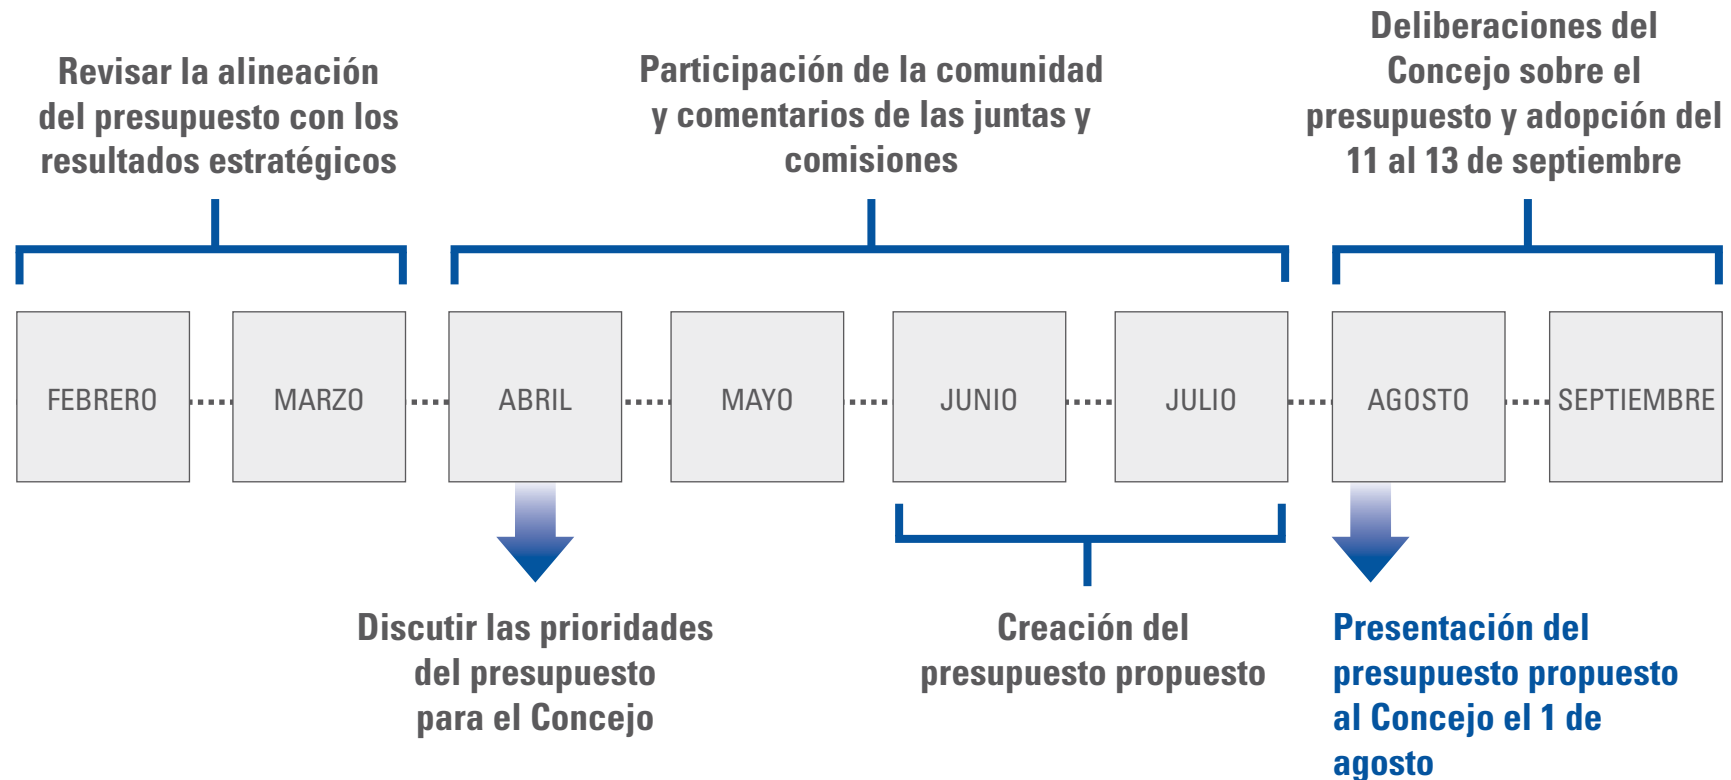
Revisar la alineación del presupuesto con los resultados estratégicos

Participación de la comunidad y comentarios de las juntas y comisiones

Deliberaciones del Concejo sobre el presupuesto y adopción del 11 al 13 de septiembre

FEBRERO

MARZO

ABRIL

MAYO

JUNIO

JULIO

AGOSTO

SEPTIEMBRE

Discutir las prioridades del presupuesto para el Concejo

Creación del presupuesto propuesto

Presentación del presupuesto propuesto al Concejo el 1 de agosto